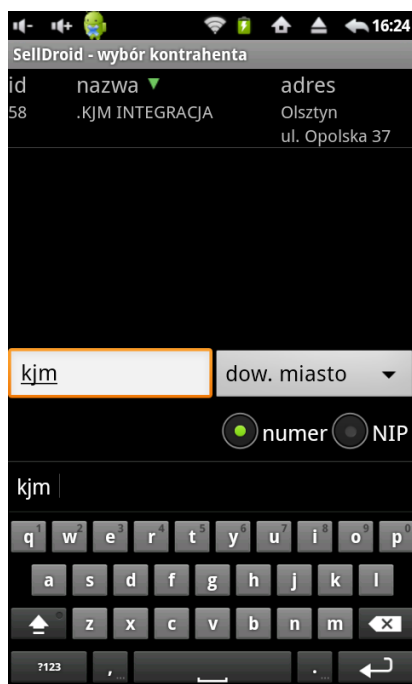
16:24

SellDroid - wybór kontrahenta

| id | nazwa ▼ | adres |
|---|---|---|
| 58 | .KJM INTEGRACJA | Olsztyn ul. Opolska 37 |

kjm

dow. miasto

numer NIP

kjm

q 1 w 2 e 3 r 4 t 5 y 6 u 7 i 8 o 9 p 0

a s d f g h j k l

z x c v b n m

?123 , .